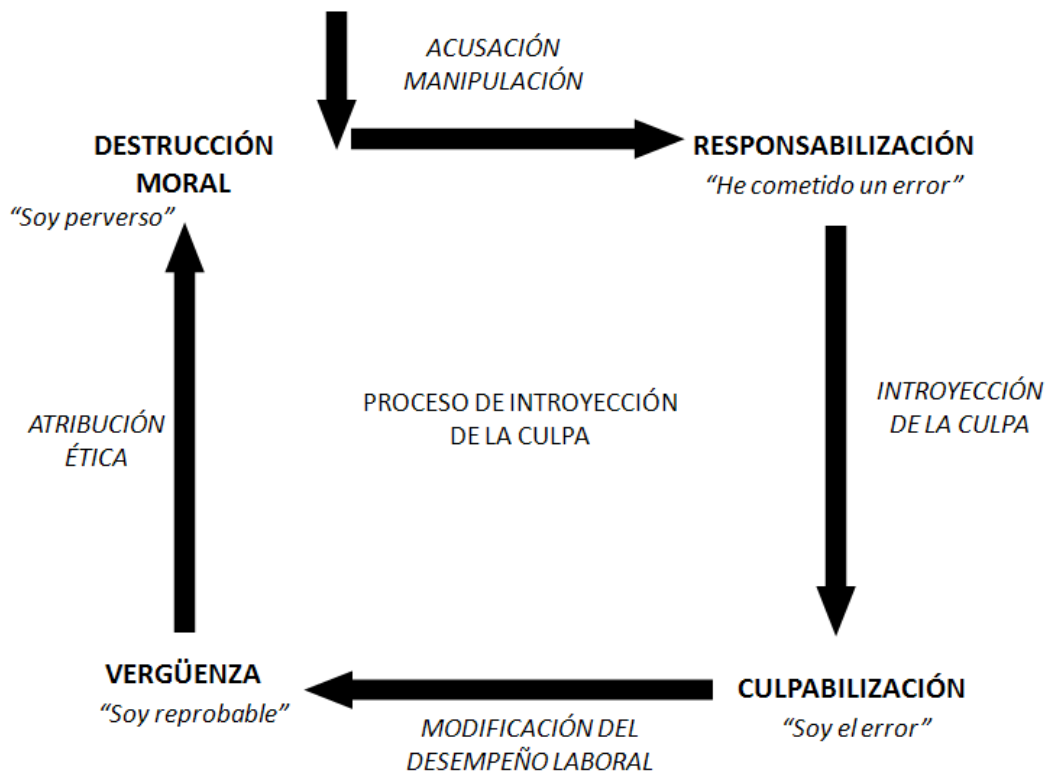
ACUSACIÓN
MANIPULACIÓN

DESTRUCCIÓN
MORAL
"Soy perverso"

RESPONSABILIZACIÓN
"He cometido un error"

INTROYECCIÓN
DE LA CULPA

PROCESO DE INTROYECCIÓN
DE LA CULPA

ATRIBUCIÓN
ÉTICA

CULPABILIZACIÓN
"Soy el error"

MODIFICACIÓN DEL
DESEMPEÑO LABORAL

VERGÜENZA
"Soy reprobable"